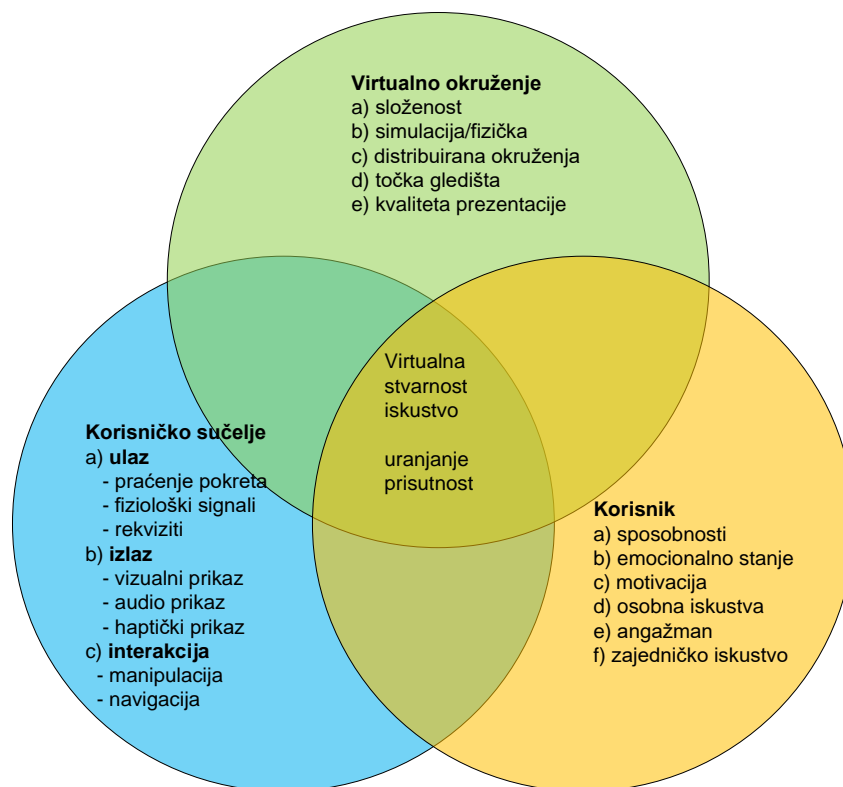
Virtualno okruženje
a) složenost
b) simulacija/fizička
c) distribuirana okruženja
d) točka gledišta
e) kvaliteta prezentacije

Virtualna stvarnost iskustvo

uranjanje prisutnost

Korisničko sučelje
a) ulaz
- praćenje pokreta
- fiziološki signali
- rekviziti
b) izlaz
- vizualni prikaz
- audio prikaz
- haptički prikaz
c) interakcija
- manipulacija
- navigacija

Korisnik
a) sposobnosti
b) emocionalno stanje
c) motivacija
d) osobna iskustva
e) angažman
f) zajedničko iskustvo